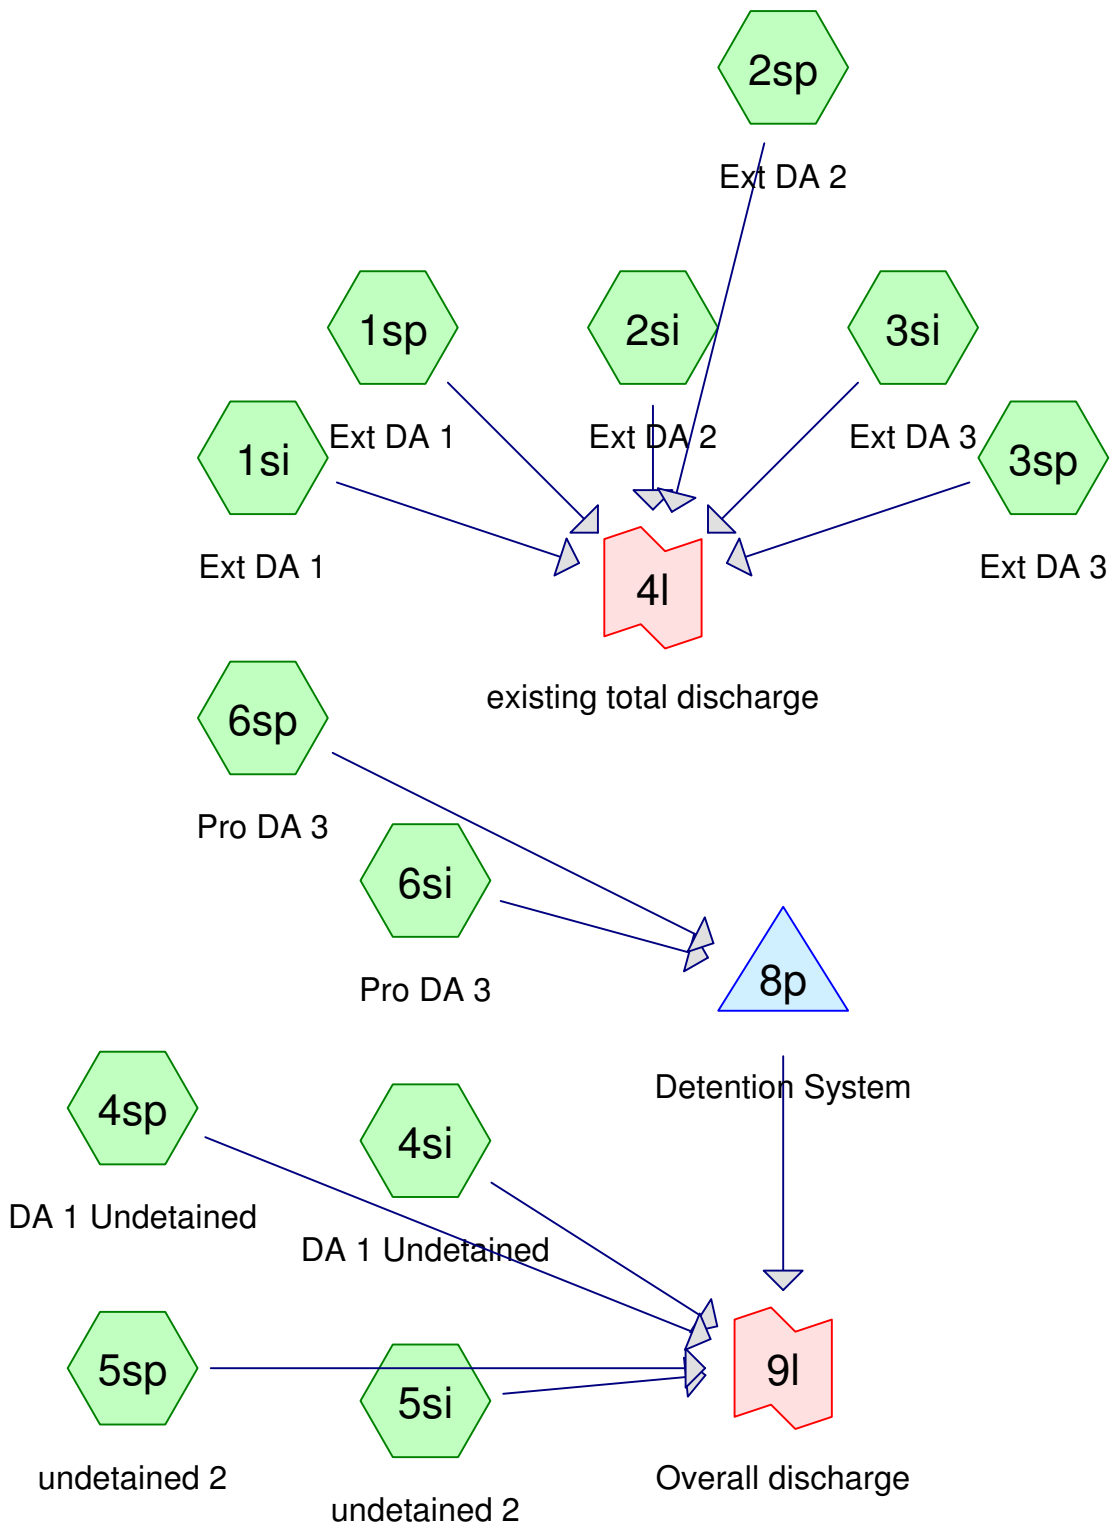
2sp

Ext DA 2

1sp

Ext DA 1

2si

Ext DA 2

3si

Ext DA 3

1si

Ext DA 1

3sp

Ext DA 3

4l

existing total discharge

6sp

Pro DA 3

6si

Pro DA 3

8p

Detention System

4sp

DA 1 Undetained

4si

DA 1 Undetained

5sp

undetained 2

5si

undetained 2

9l

Overall discharge